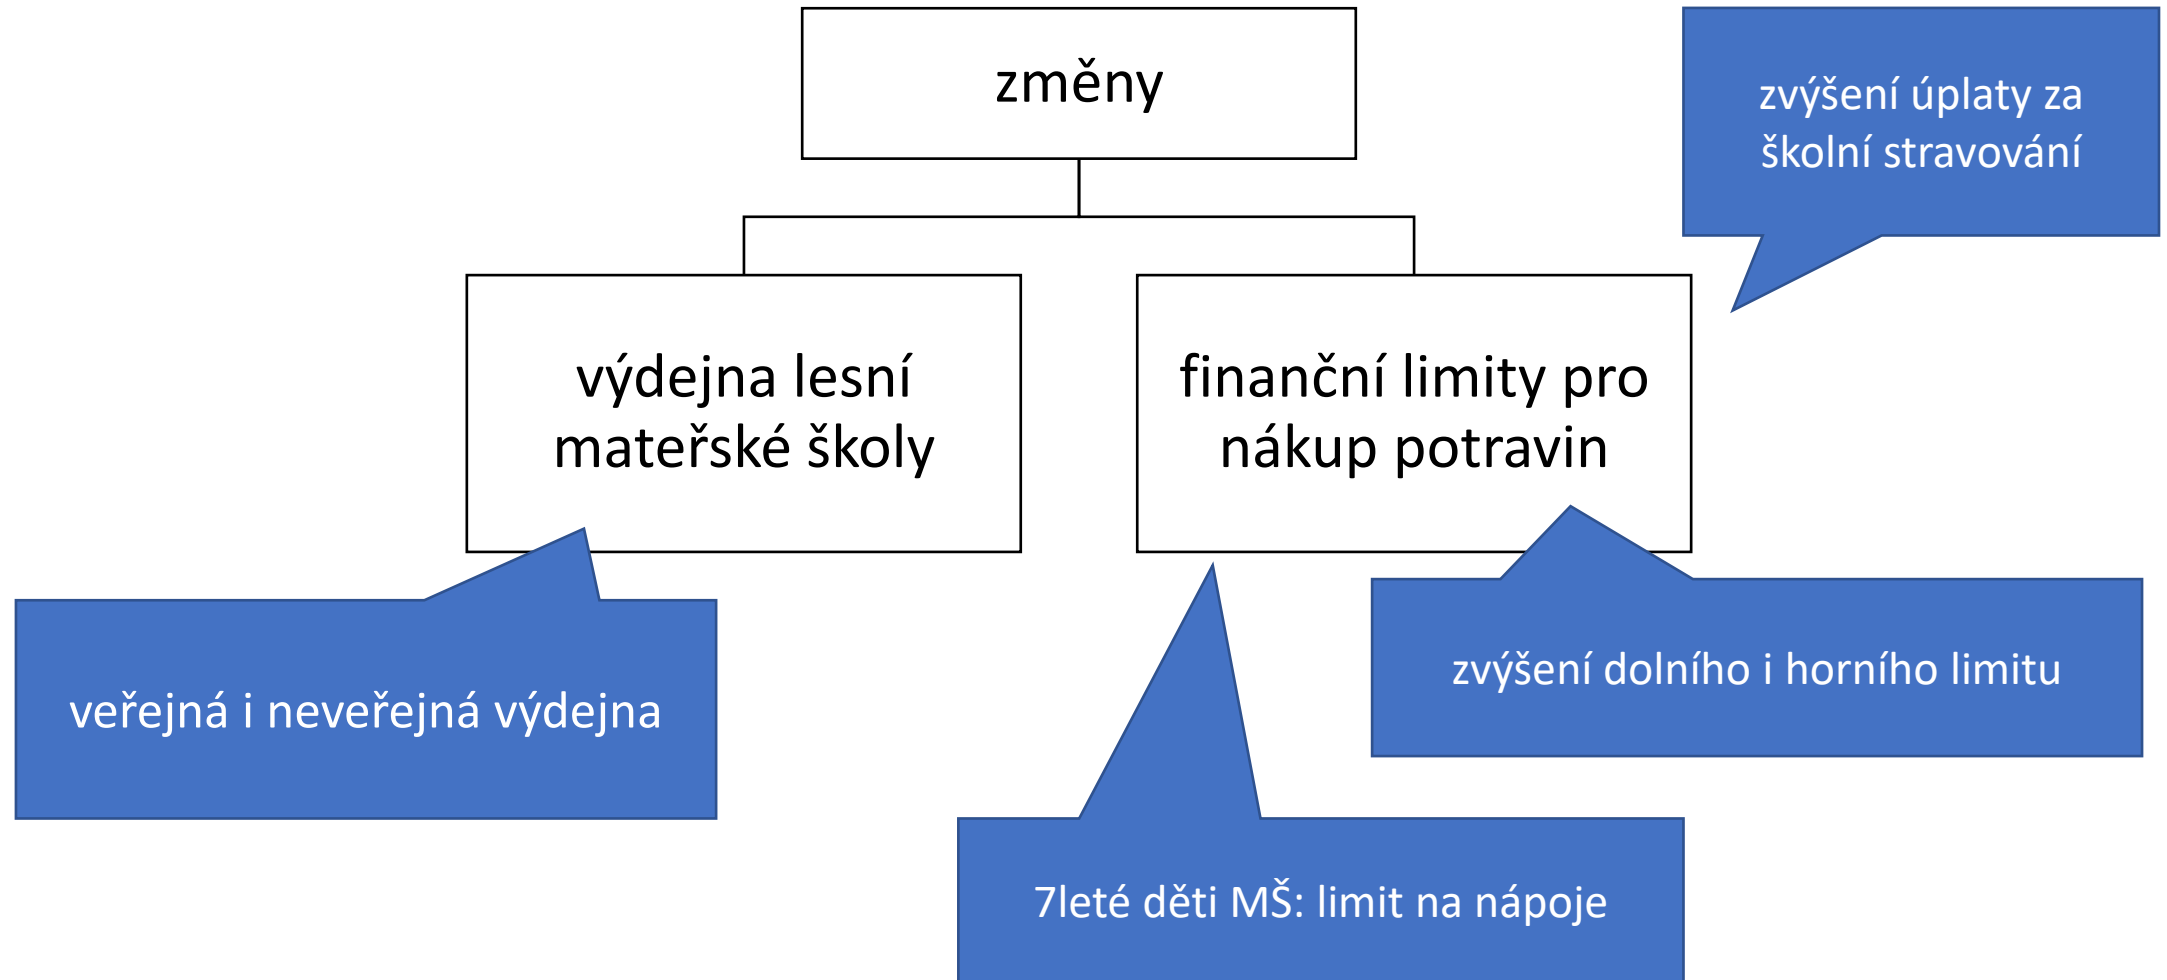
zvýšení úplaty za školní stravování

změny

výdejna lesní mateřské školy

finanční limity pro nákup potravin

veřejná i neveřejná výdejna

zvýšení dolního i horního limitu

7leté děti MŠ: limit na nápoje